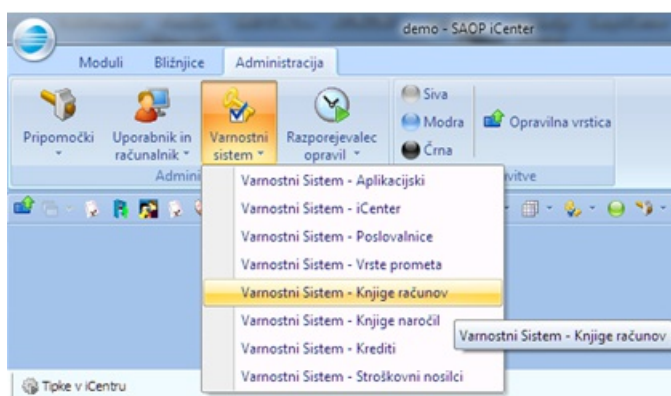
demo - SAOP iCenter

Moduli
Bližnjice
Administracija

Pripomočki
Uporabnik in računalnik
Varnostni sistem
Razporejevalec opravil
Siva
Modra
Črna
Opravilna vrstica
Admin
vitve

Varnostni Sistem - Aplikacijski
Varnostni Sistem - iCenter
Varnostni Sistem - Poslovalnice
Varnostni Sistem - Vrste prometa
Varnostni Sistem - Knjige računov
Varnostni Sistem - Knjige naročil
Varnostni Sistem - Krediti
Varnostni Sistem - Stroškovni nosilci

Varnostni Sistem - Knjige računov

Tipke v iCentru